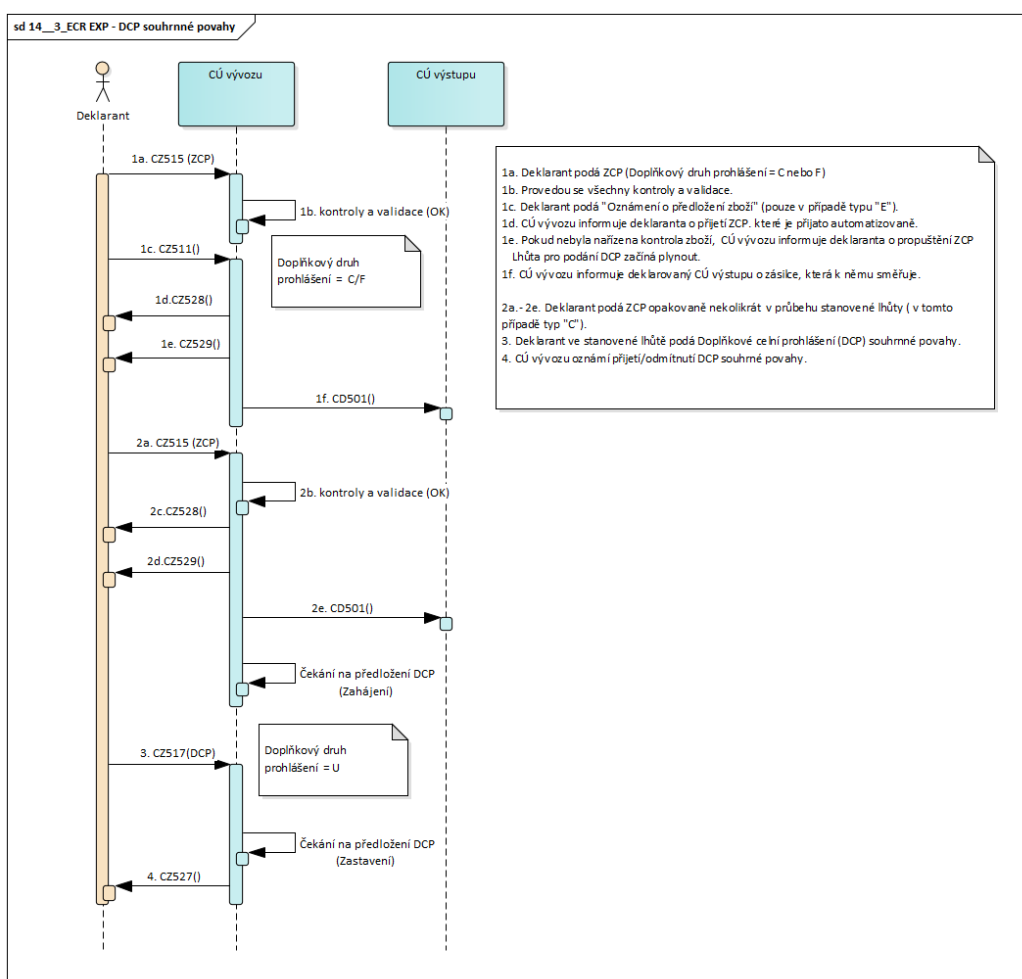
sd 14__3_ECR EXP - DCP souhrnné povahy

Deklarant

CÚ vývozu

CÚ výstupu

1a. CZ515 (ZCP)

1b. kontroly a validace (OK)

1c. CZ511()

Doplňkový druh prohlášení = C/F

1d.CZ528()

1e. CZ529()

1f. CD501()

2a. CZ515 (ZCP)

2b. kontroly a validace (OK)

2c.CZ528()

2d.CZ529()

2e. CD501()

Čekání na předložení DCP (Zahájení)

3. CZ517(DCP)

Doplňkový druh prohlášení = U

Čekání na předložení DCP (Zastavení)

4. CZ527()

1a. Deklarant podá ZCP (Doplňkový druh prohlášení = C nebo F)
1b. Provedou se všechny kontroly a validace.
1c. Deklarant podá "Oznámení o předložení zboží" (pouze v případě typu "E").
1d. CÚ vývozu informuje deklaranta o přijetí ZCP. které je přijato automatizovaně.
1e. Pokud nebyla nařízena kontrola zboží, CÚ vývozu informuje deklaranta o propuštění ZCP Lhůta pro podání DCP začíná plynout.
1f. CÚ vývozu informuje deklarovaný CÚ výstupu o zásilce, která k němu směřuje.

2a.- 2e. Deklarant podá ZCP opakovaně nekolikrát v průbehu stanovené lhůty ( v tomto případě typ "C").
3. Deklarant ve stanovené lhůtě podá Doplňkové celní prohlášení (DCP) souhrnné povahy.
4. CÚ vývozu oznámí přijetí/odmítnutí DCP souhrné povahy.